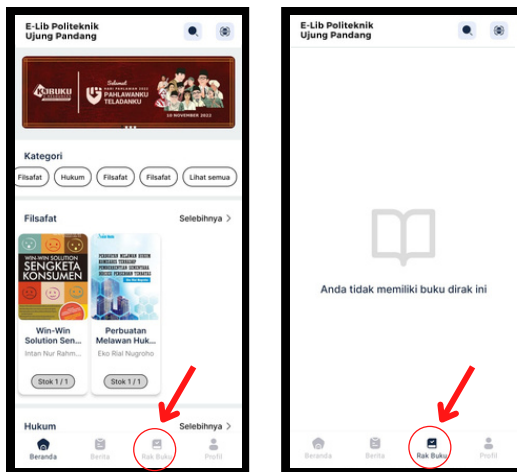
E-Lib Politeknik Ujung Pandang

KUBUKU

Selamat HARI PAHLAWAN 2022

PAHLAWANKU TELADANKU

10 NOVEMBER 2022

Kategori

Filsafat Hukum Filsafat Filsafat Lihat semua

Filsafat Selebihnya >

WIN-WIN SOLUTION SENGKETA KONSUMEN

Win-Win Solution Sen...

Intan Nur Rahm...

Stok 1 / 1

PERBUATAN MELAWAN HUKUM

Perbuatan Melawan Huk...

Eko Rial Nugroho

Stok 1 / 1

Hukum Selebihnya >

Beranda Berita Rak Buku Profil

E-Lib Politeknik Ujung Pandang

Anda tidak memiliki buku dirak ini

Beranda Berita Rak Buku Profil